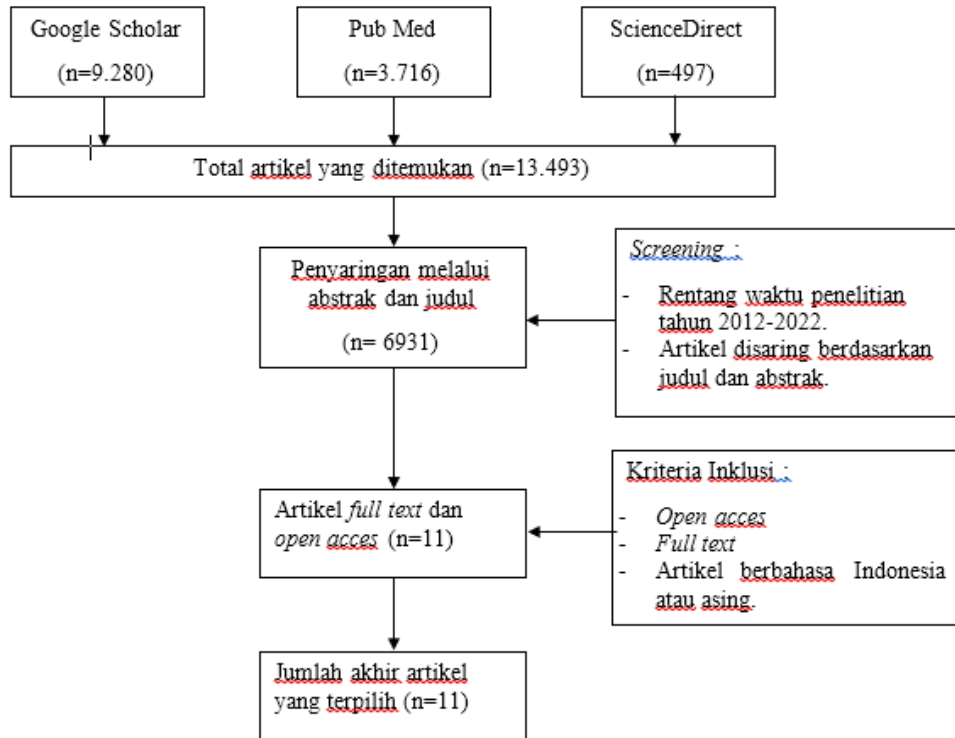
Google Scholar
(n=9.280)

Pub Med
(n=3.716)

ScienceDirect
(n=497)

Total artikel yang ditemukan (n=13.493)

Penyaringan melalui abstrak dan judul
(n= 6931)

Screening :
- Rentang waktu penelitian tahun 2012-2022.
- Artikel disaring berdasarkan judul dan abstrak.

Artikel full text dan open acces (n=11)

Kriteria Inklusi :
- Open acces
- Full text
- Artikel berbahasa Indonesia atau asing.

Jumlah akhir artikel yang terpilih (n=11)